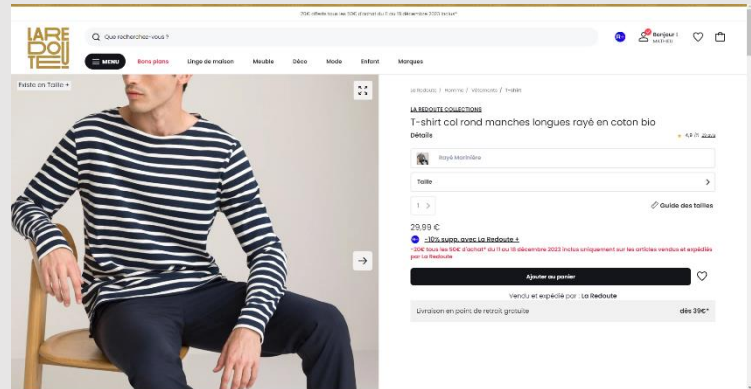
20€ offerts tous les 50€ d'achat* du 11 au 18 décembre 2023 inclus*

LA REDOUTE

Que recherchez-vous ?

Bonjour ! MATHIEU

MENU Bons plans Linge de maison Meuble Déco Mode Enfant Marques

Existe en Taille +

La Redoute / Homme / Vêtements / T-shirt

LA REDOUTE COLLECTIONS

T-shirt col rond manches longues rayé en coton bio

Détails

4,6 (1) 25 avis

Rayé Marinière

Taille

1

Guide des tailles

29,99 €

-10% supp. avec La Redoute +

-20€ tous les 50€ d'achat* du 11 au 18 décembre 2023 inclus uniquement sur les articles vendus et expédiés par La Redoute

Ajouter au panier

Vendu et expédié par La Redoute

Livraison en point de retrait gratuite dès 39€*